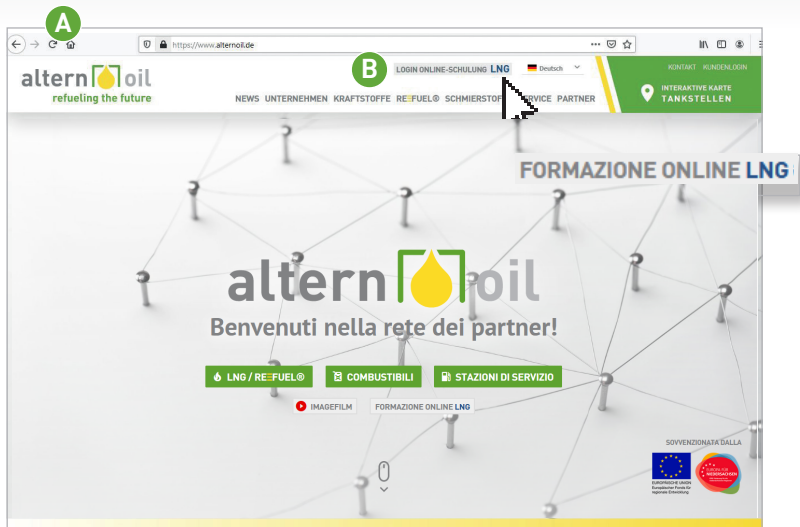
A

https://www.alternoil.de

B

altern oil
refueling the future

LOGIN ONLINE-SCHULUNG LNG

Deutsch

KONTAKT KUNDENLOGIN

INTERAKTIVE KARTE
TANKSTELLEN

NEWS UNTERNEHMEN KRAFTSTOFFE RE FUEL® SCHMIERSTOF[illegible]RVICE PARTNER

FORMAZIONE ONLINE LNG

altern oil
Benvenuti nella rete dei partner!

LNG / RE FUEL®
COMBUSTIBILI
STAZIONI DI SERVIZIO

IMAGEFILM
FORMAZIONE ONLINE LNG

SOVVENZIONATA DALLA

EUROPÄISCHE UNION
Europäischer Fonds für regionale Entwicklung

EUROPA FÜR NIEDERSACHSEN